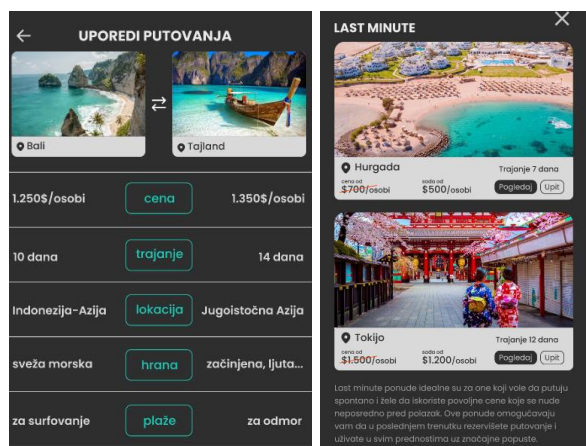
UPOREDI PUTOVANJA

Bali

Tajland

1.250$/osobi | cena | 1.350$/osobi

10 dana | trajanje | 14 dana

Indonezija-Azija | lokacija | Jugoistočna Azija

sveža morska | hrana | začinjena, ljuta...

za surfovanje | plaže | za odmor

LAST MINUTE

Hurgada

Trajanje 7 dana

cena od
$700/osobi

sada od
$500/osobi

Pogledaj

Upit

Tokijo

Trajanje 12 dana

cena od
$1.500/osobi

sada od
$1.200/osobi

Pogledaj

Upit

Last minute ponude idealne su za one koji vole da putuju spontano i žele da iskoriste povoljne cene koje se nude neposredno pred polazak. Ove ponude omogućavaju vam da u poslednjem trenutku rezervišete putovanje i uživate u svim prednostima uz značajne popuste.